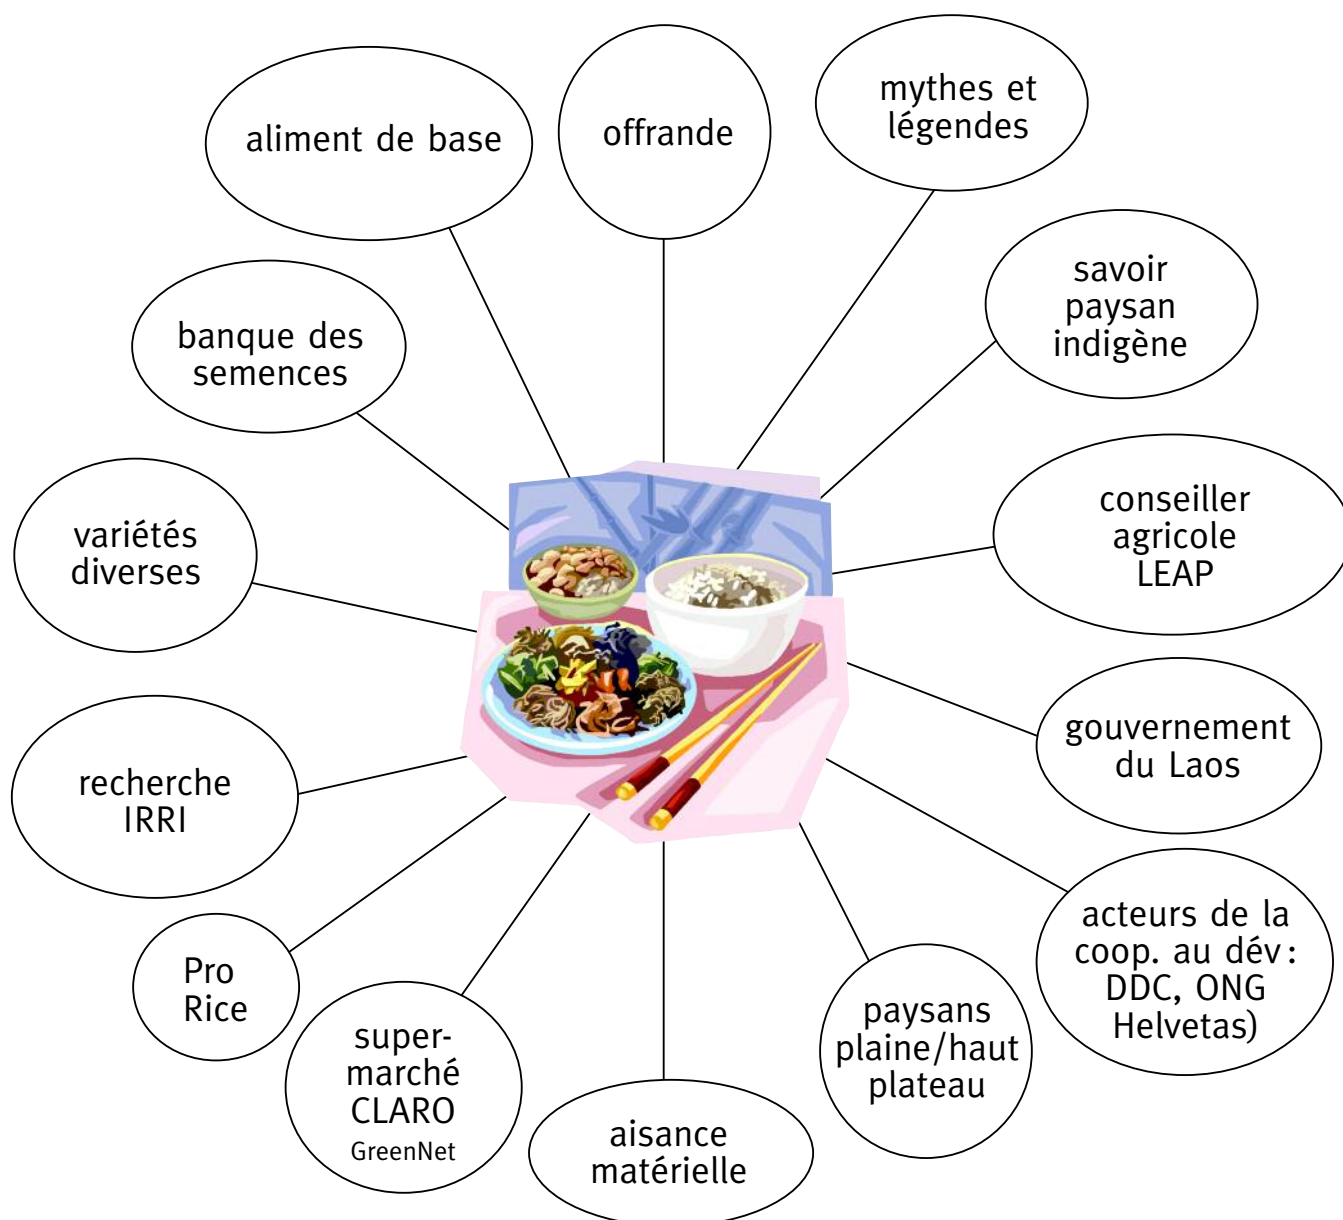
aliment de base

offrande

mythes et légendes

savoir paysan indigène

banque des semences

conseiller agricole LEAP

variétés diverses

gouvernement du Laos

recherche IRRI

acteurs de la coop. au dév: DDC, ONG Helvetas)

Pro Rice

super-marché CLARO GreenNet

aisance matérielle

paysans plaine/haut plateau